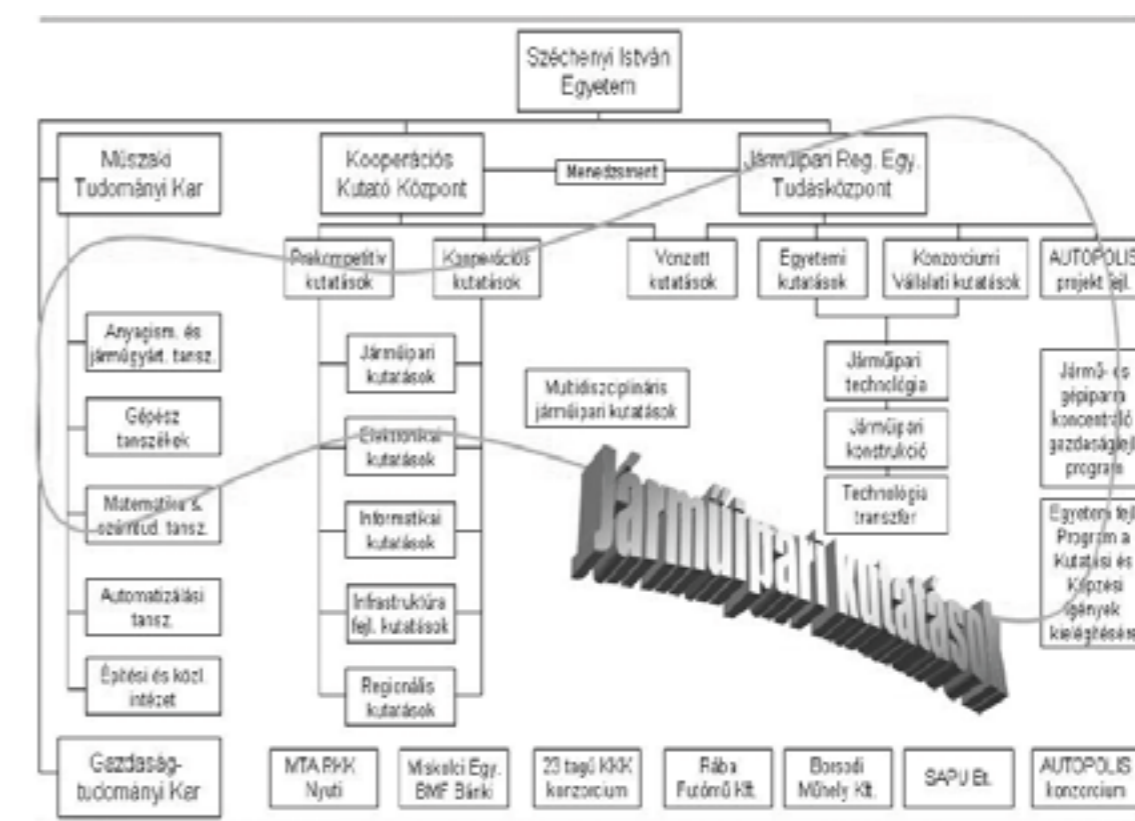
Széchenyi István Egyetem

Műszaki Tudományi Kar

Kooperációs Kutató Központ

Menedzsment

Járműipari Reg. Egy. Tudásközpont

Prekompetitív kutatások

Kooperációs kutatások

Vonzott kutatások

Egyetemi kutatások

Konzorciumi Vállalati kutatások

AUTOPOLIS projekt fejl.

Anyagism. és járműgyárt. tansz.

Gépész tanszékek

Matematika és számtud. tansz.

Automatizálási tansz.

Építési és közl. intézet

Járműipari kutatások

Elektronikai kutatások

Informatikai kutatások

Infrastruktúra fejl. kutatások

Regionális kutatások

Multidiszciplináris járműipari kutatások

Járműipari technológia

Járműipari konstrukció

Technológia transzfer

Jármű- és gépipari koncentráló gazdaságfejl. program

Egyetemi fejl. Program a Kutatási és Képzési igények kielégítésére

Járműipari kutatások

Gazdaságtudományi Kar

MTA RKK Nyuti

Miskolci Egy. BMF Bánki

23 tagú KKK konzorcium

Rába Futómű Kft.

Borsodi Műhely Kft.

SAPU Bt.

AUTOPOLIS konzorcium